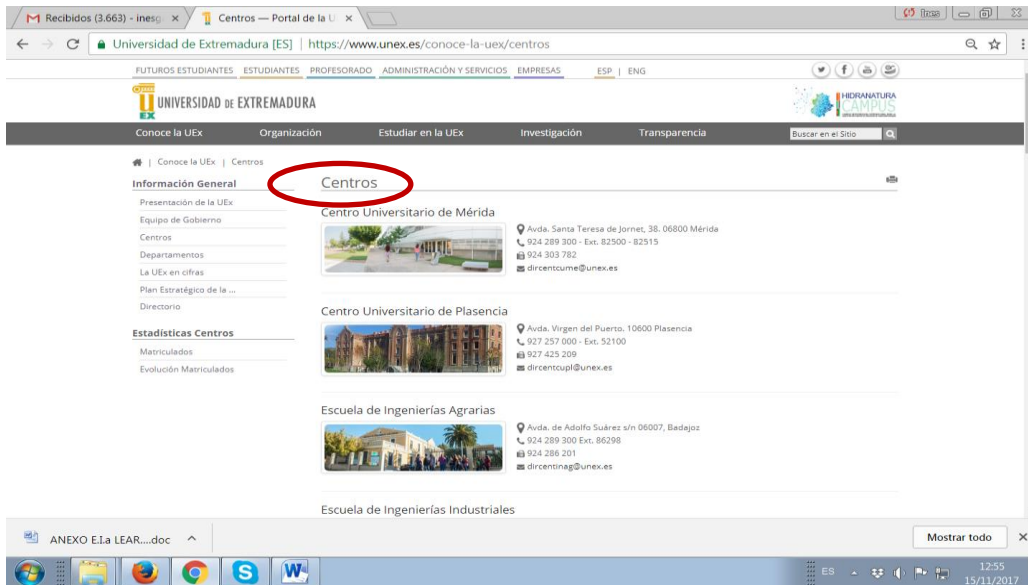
Recibidos (3.663) - inesg ×
Centros — Portal de la U ×
Universidad de Extremadura [ES] | https://www.unex.es/conoce-la-uex/centros

FUTUROS ESTUDIANTES ESTUDIANTES PROFESORADO ADMINISTRACIÓN Y SERVICIOS EMPRESAS ESP | ENG

UNIVERSIDAD DE EXTREMADURA
HIDRANATURA CAMPUS

Conoce la UEx Organización Estudiar en la UEx Investigación Transparencia Buscar en el Sitio

| Conoce la UEx | Centros

Información General
Presentación de la UEx
Equipo de Gobierno
Centros
Departamentos
La UEx en cifras
Plan Estratégico de la ...
Directorio

Estadísticas Centros
Matriculados
Evolución Matriculados

Centros

Centro Universitario de Mérida
Avda. Santa Teresa de Jornet, 38. 06800 Mérida
924 289 300 - Ext. 82500 - 82515
924 303 782
dircentcume@unex.es

Centro Universitario de Plasencia
Avda. Virgen del Puerto. 10600 Plasencia
927 257 000 - Ext. 52100
927 425 209
dircentcupl@unex.es

Escuela de Ingenierías Agrarias
Avda. de Adolfo Suárez s/n 06007, Badajoz
924 289 300 Ext. 86298
924 286 201
dircentinag@unex.es

Escuela de Ingenierías Industriales

ANEXO E.I.a LEAR....doc
Mostrar todo

ES 12:55 15/11/2017